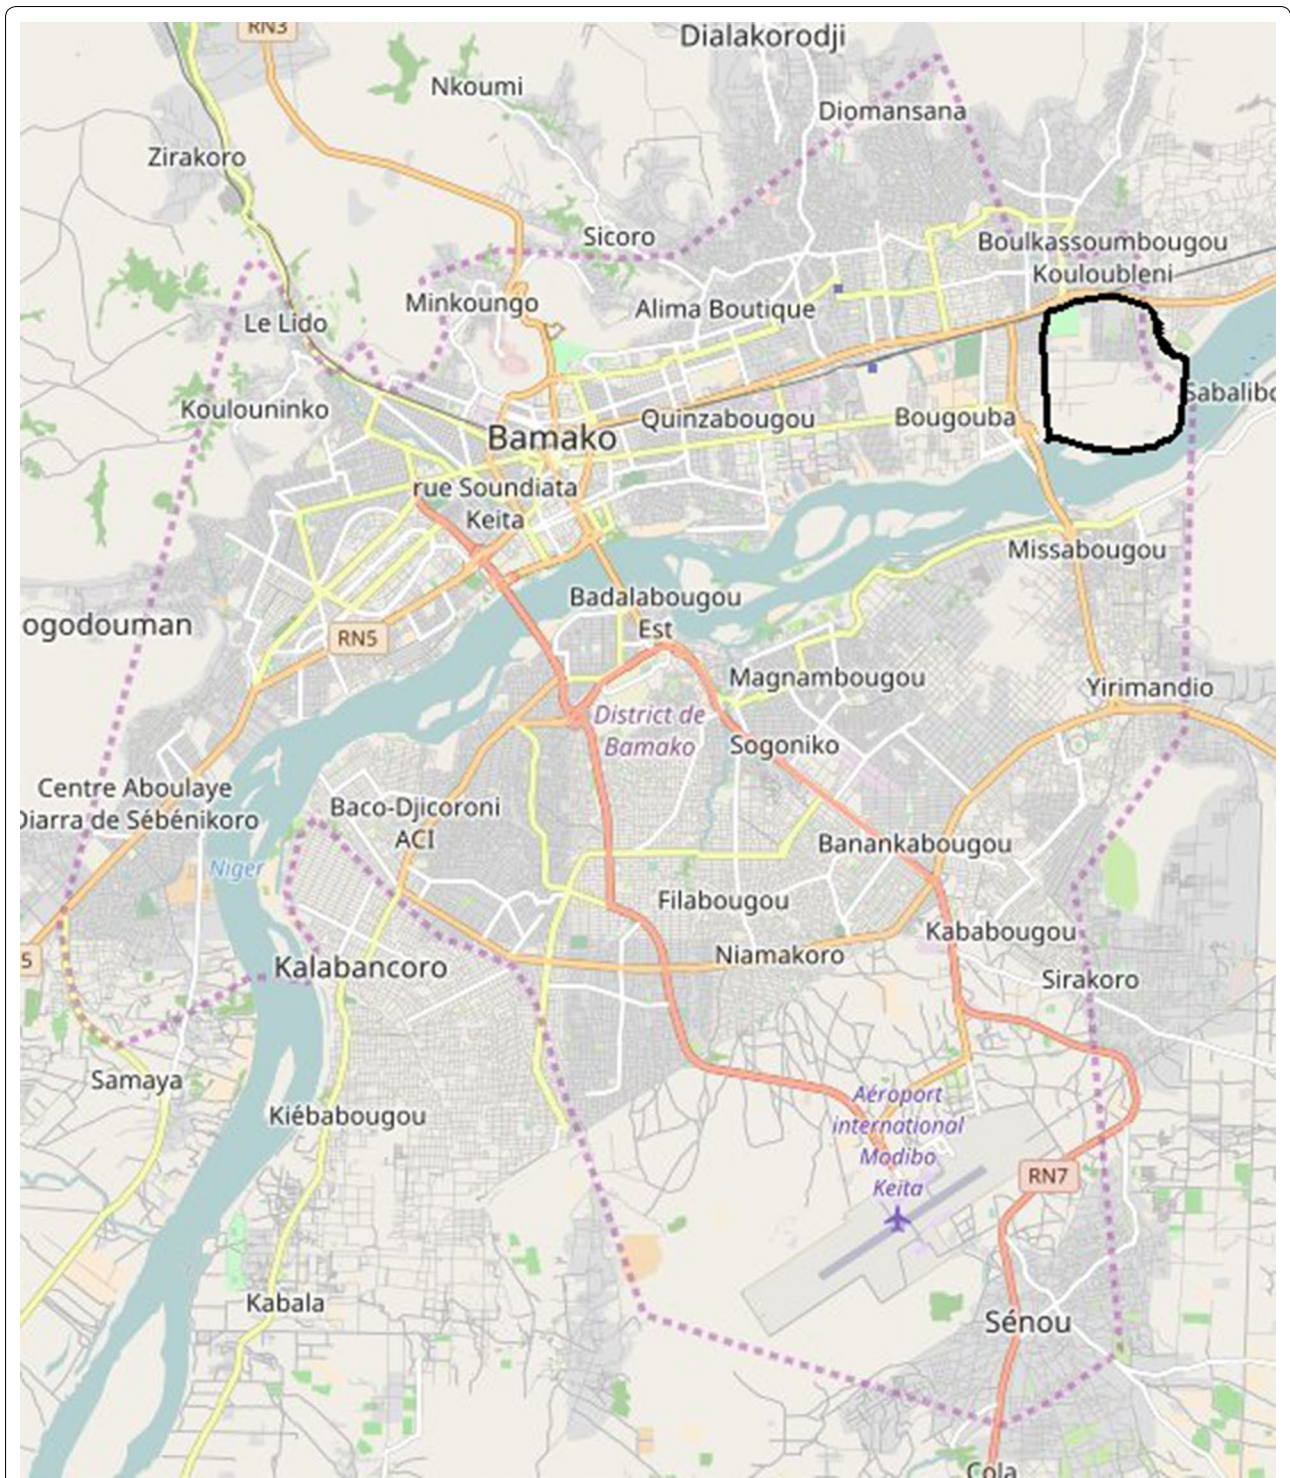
RN3
Dialakorodji
Nkoumi
Diomansana
Zirakoro
Sicoro
Boulkassoumbougou
Kouloubleni
Minkoungo
Alima Boutique
Le Lido
Sabalibo
Koulouninko
Quinzabougou
Bougouba
Bamako
rue Soundiata Keita
Missabougou
Badalabougou Est
ogodouman
RN5
Magnambougou
Yirimandio
District de Bamako
Sogoniko
Centre Aboulaye Diarra de Sébénikoro
Baco-Djicoroni ACI
Banankabougou
Niger
Filabougou
Kababougou
5
Niamakoro
Kalabancoro
Sirakoro
Samaya
Aéroport international Modibo Keita
Kiébabougou
RN7
Kabala
Sénou
Cola